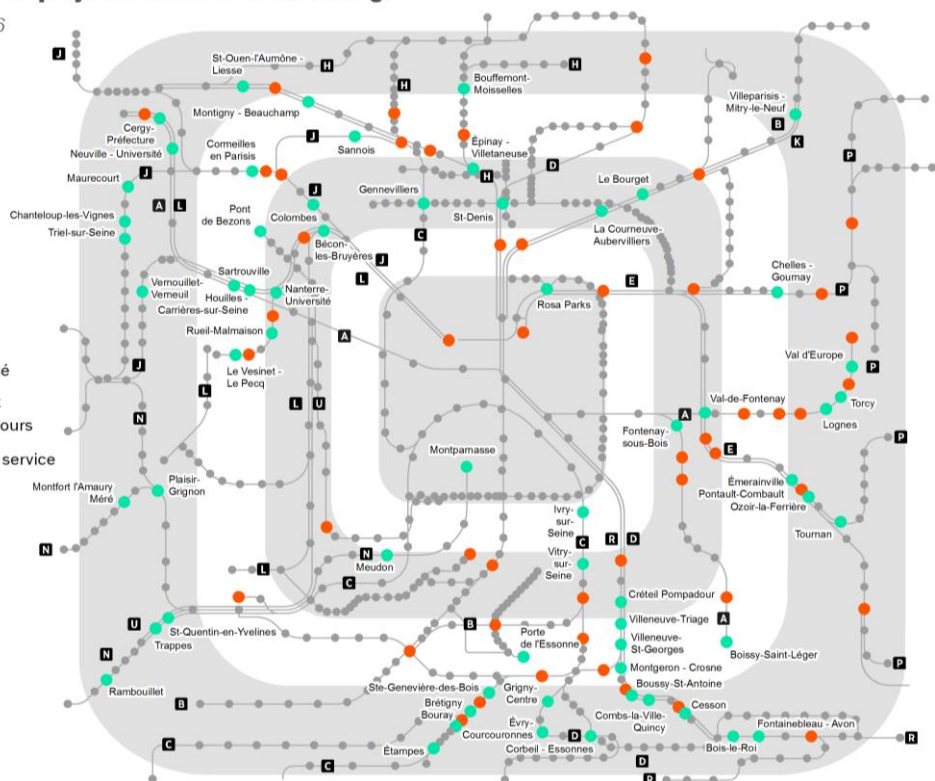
6

J
St-Ouen-l'Aumône - Liesse
H
Bouffemont-Moisselles
H
H
Montigny - Beauchamp
Villeparisis - Mitry-le-Neuf
Cergy-Préfecture
Neuville - Université
J
Sannois
Cormeilles en Parisis
Épinay - Villetaneuse
B
K
P
Maurecourt
J
H
D
Le Bourget
J
Gennevilliers
A
L
Chanteloup-les-Vignes
Triel-sur-Seine
Pont de Bezons
Colombes
St-Denis
La Courneuve-Aubervilliers
C
Bécon-les-Bruyères
J
Chelles - Gournay
Vernouillet-Verneuil
Sartrouville
L
E
Houilles - Carrières-sur-Seine
Nanterre-Université
P
Rosa Parks
Rueil-Malmaison
A
Val d'Europe
Le Vesinet - Le Pecq
J
P
é
L
Val-de-Fontenay
Torcy
N
L
U
A
Lognes
ours
Fontenay-sous-Bois
P
service
Montparnasse
E
Plaisir-Grignon
Émerainville Pontault-Combault
Montfort l'Amaury Méré
Ozoir-la-Ferrière
Tournan
Ivry-sur-Seine
N
C
D
N
Meudon
Vitry-sur-Seine
L
Créteil Pompadour
C
Villeneuve-Triage
A
U
St-Quentin-en-Yvelines
Trappes
B
Villeneuve-St-Georges
Porte de l'Essonne
Boissy-Saint-Léger
N
P
Montgeron - Crosne
Rambouillet
Boussy-St-Antoine
Ste-Geneviève-des-Bois
Grigny-Centre
B
Brétigny
Cesson
Bouray
Combs-la-Ville-Quincy
Fontainebleau - Avon
Évry-Courcouronnes
D
C
R
Étampes
Corbeil - Essonnes
Bois-le-Roi
C
D
R